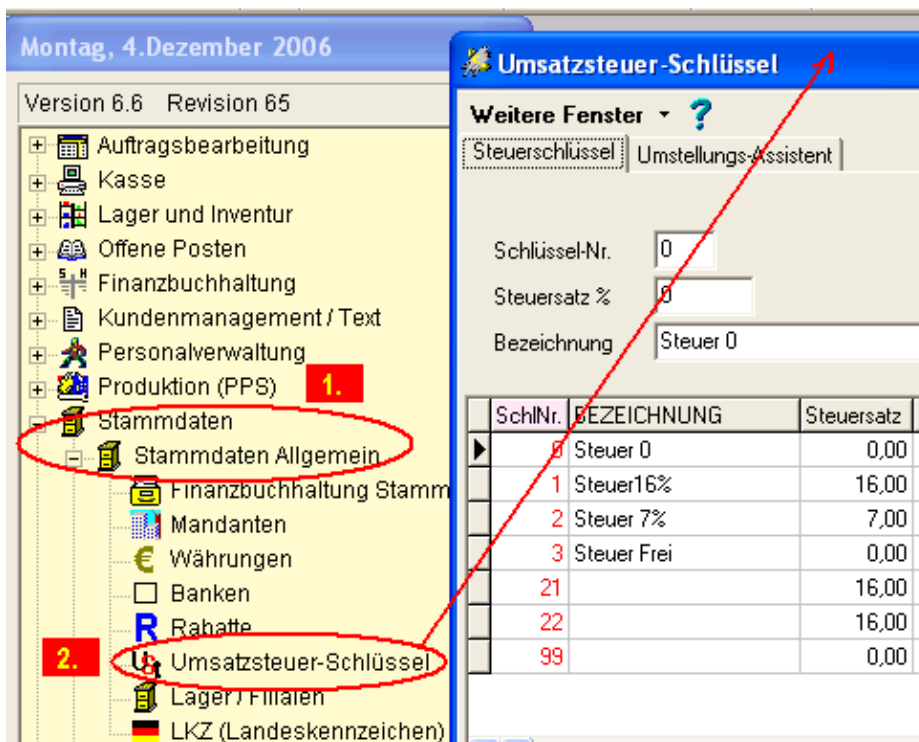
Montag, 4.Dezember 2006

Version 6.6 Revision 65

Auftragsbearbeitung
Kasse
Lager und Inventur
Offene Posten
Finanzbuchhaltung
Kundenmanagement / Text
Personalverwaltung
Produktion (PPS)
1.
Stammdaten
Stammdaten Allgemein
Finanzbuchhaltung Stamm
Mandanten
Währungen
Banken
Rabatte
2.
Umsatzsteuer-Schlüssel
Lager / Filialen
LKZ (Landeskennzeichen)

Umsatzsteuer-Schlüssel

Weitere Fenster

Steuerschlüssel | Umstellungs-Assistent

Schlüssel-Nr. 0
Steuersatz % 0
Bezeichnung Steuer 0

| SchlNr. | BEZEICHNUNG | Steuersatz |
|---|---|---|
| 0 | Steuer 0 | 0,00 |
| 1 | Steuer16% | 16,00 |
| 2 | Steuer 7% | 7,00 |
| 3 | Steuer Frei | 0,00 |
| 21 | | 16,00 |
| 22 | | 16,00 |
| 99 | | 0,00 |